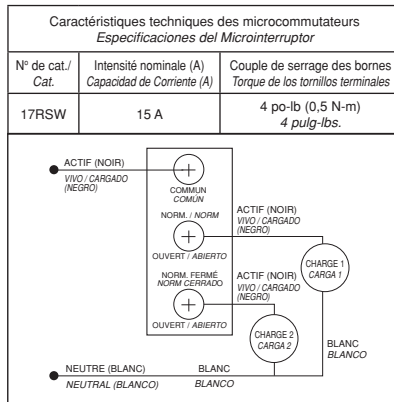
Caractéristiques techniques des microcommutateurs
Especificaciones del Microinterruptor

| N° de cat./ Cat. | Intensité nominale (A) Capacidad de Corriente (A) | Couple de serrage des bornes Torque de los tornillos terminales |
|---|---|---|
| 17RSW | 15 A | 4 po-lb (0,5 N-m) 4 pulg-lbs. |

ACTIF (NOIR)
VIVO / CARGADO (NEGRO)

COMMUN
COMÚN

NORM. / NORM

OUVERT / ABIERTO

ACTIF (NOIR)
VIVO / CARGADO (NEGRO)

CHARGE 1
CARGA 1

NORM. FERMÉ
NORM CERRADO

ACTIF (NOIR)
VIVO / CARGADO (NEGRO)

OUVERT / ABIERTO

CHARGE 2
CARGA 2

BLANC
BLANCO

NEUTRE (BLANC)
NEUTRAL (BLANCO)

BLANC
BLANCO